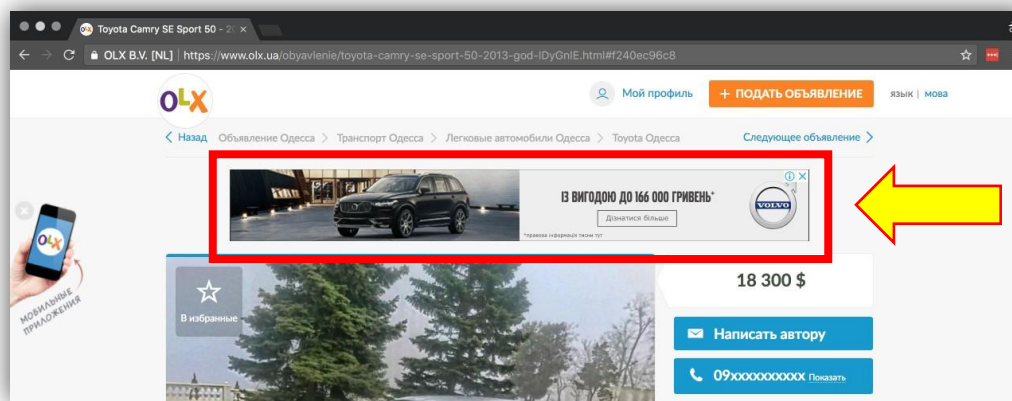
Toyota Camry SE Sport 50 - 2
OLX B.V. [NL] | https://www.olx.ua/obyavlenie/toyota-camry-se-sport-50-2013-god-IDyGnIE.html#f240ec96c8

OLX
Мой профиль
+ ПОДАТЬ ОБЪЯВЛЕНИЕ
язык | мова

< Назад Объявление Одесса > Транспорт Одесса > Легковые автомобили Одесса > Toyota Одесса
Следующее объявление >

ІЗ ВИГОДОЮ ДО 166 000 ГРИВЕНЬ*
Дізнатися більше
*правова інформація тисни тут
VOLVO

МОБИЛЬНЫЕ ПРИЛОЖЕНИЯ

В избранные

18 300 $

Написать автору

09xxxxxxxxxx Показать